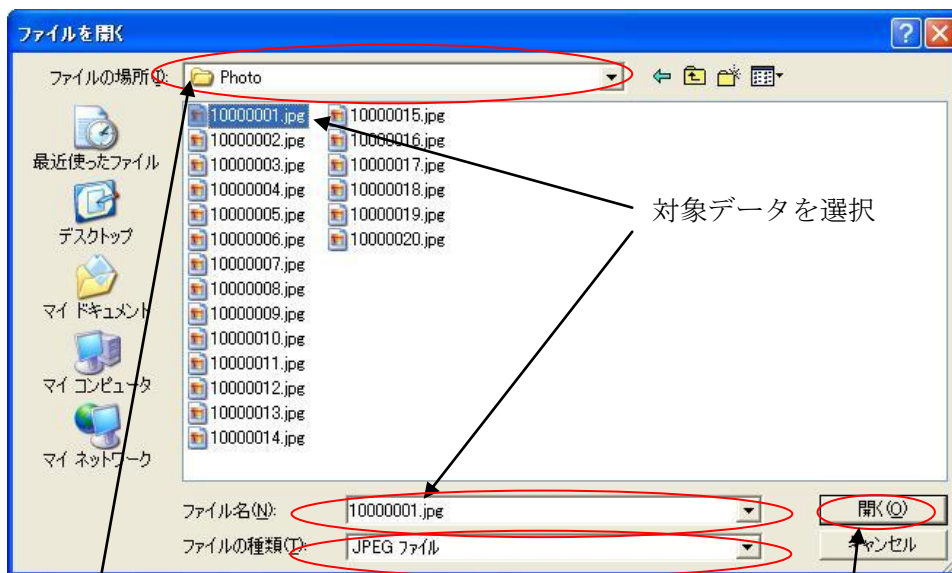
ファイルを開く

ファイルの場所(I): Photo

最近使ったファイル
デスクトップ
マイ ドキュメント
マイ コンピュータ
マイ ネットワーク

10000001.jpg
10000002.jpg
10000003.jpg
10000004.jpg
10000005.jpg
10000006.jpg
10000007.jpg
10000008.jpg
10000009.jpg
10000010.jpg
10000011.jpg
10000012.jpg
10000013.jpg
10000014.jpg
10000015.jpg
10000016.jpg
10000017.jpg
10000018.jpg
10000019.jpg
10000020.jpg

対象データを選択

ファイル名(N): 10000001.jpg
ファイルの種類(T): JPEG ファイル

開く(O)
キャンセル